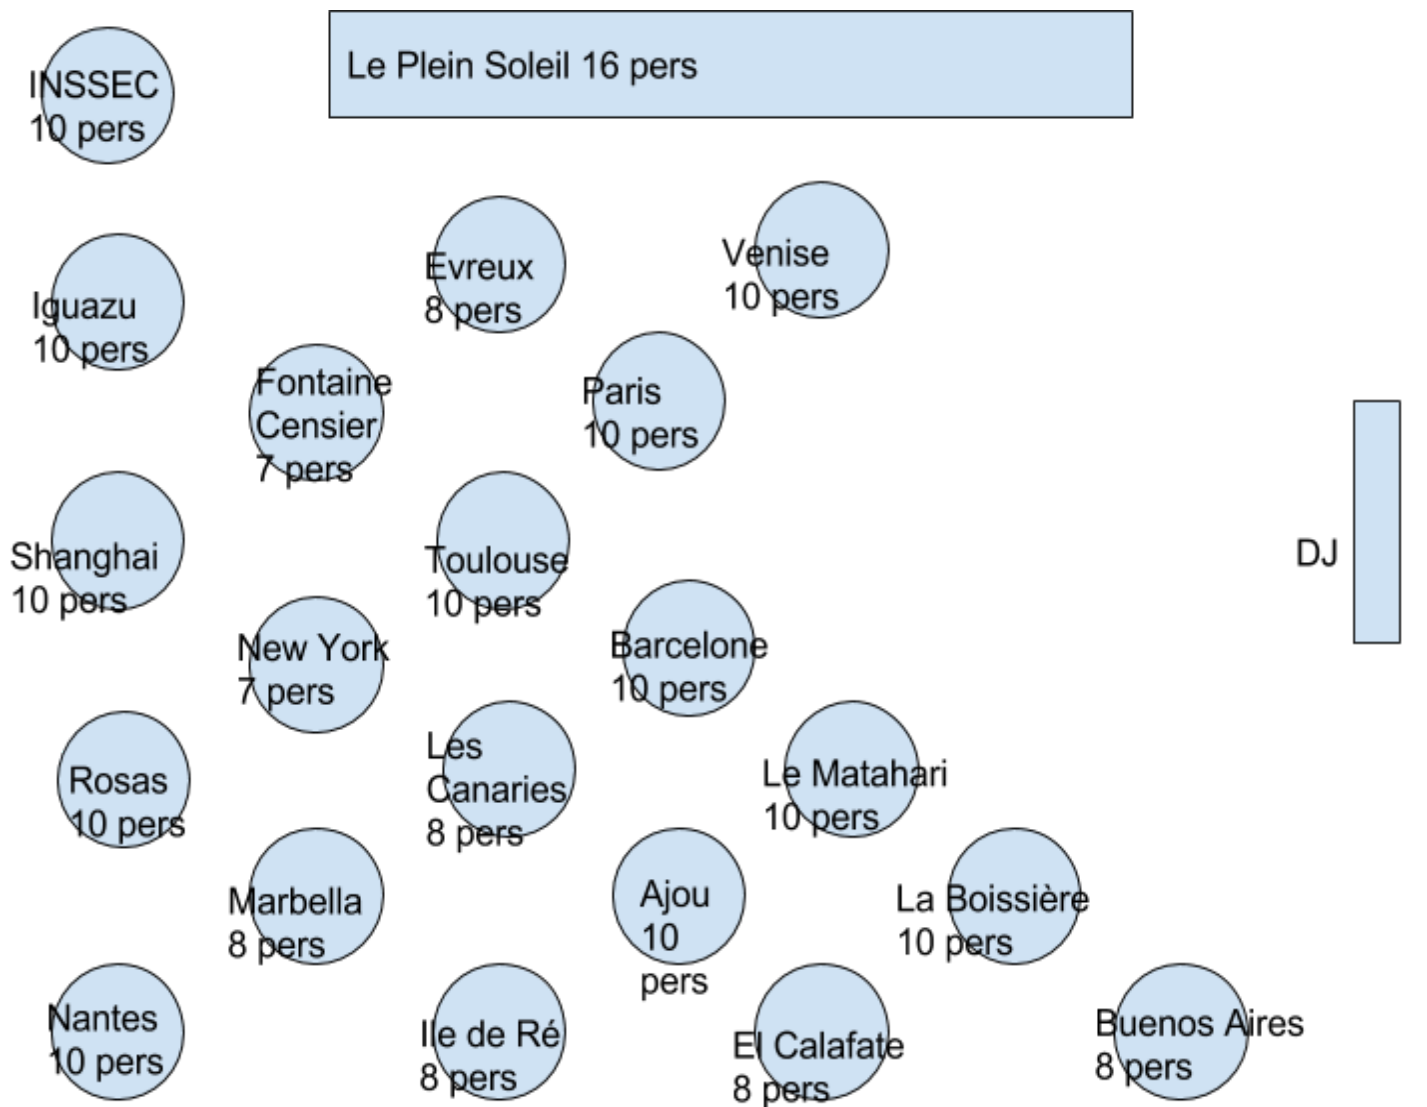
Le Plein Soleil 16 pers

INSSEC
10 pers

Evreux
8 pers

Venise
10 pers

Iguazu
10 pers

Fontaine Censier
7 pers

Paris
10 pers

Shanghai
10 pers

Toulouse
10 pers

DJ

New York
7 pers

Barcelone
10 pers

Rosas
10 pers

Les Canaries
8 pers

Le Matahari
10 pers

Marbella
8 pers

Ajou
10
pers

La Boissière
10 pers

Nantes
10 pers

Ile de Ré
8 pers

El Calafate
8 pers

Buenos Aires
8 pers